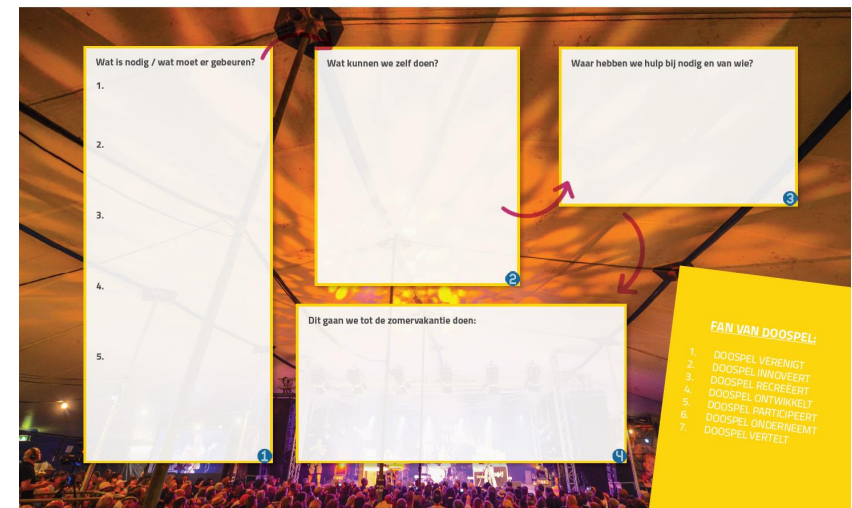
Wat is nodig / wat moet er gebeuren?

1.

2.

3.

4.

5.

1

Wat kunnen we zelf doen?

2

Waar hebben we hulp bij nodig en van wie?

3

Dit gaan we tot de zomervakantie doen:

4

FAN VAN DOOSPEL:

1. DOOSPEL VERENIGT
2. DOOSPEL INNOVEERT
3. DOOSPEL RECREËERT
4. DOOSPEL ONTWIKKELT
5. DOOSPEL PARTICIPEERT
6. DOOSPEL ONDERNEEMT
7. DOOSPEL VERTELT